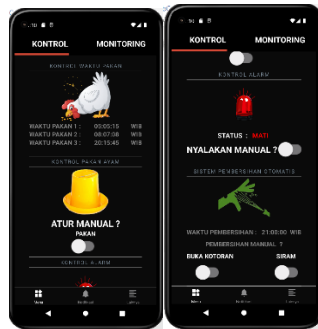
KONTROL MONITORING

KONTROL WAKTU PAKAN

WAKTU PAKAN 1 : 00:03:15 WIB
WAKTU PAKAN 2 : 08:07:38 WIB
WAKTU PAKAN 3 : 20:15:45 WIB

KONTROL PAKAN AYAM

ATUR MANUAL ?
PAKAN

KONTROL ALARM

KONTROL MONITORING

KONTROL ALARM

STATUS : MATI
NYALAKAN MANUAL ?

SISTEM PEMBERSIHAN OTOMATIS

WAKTU PEMBERSIHAN : 21:00:00 WIB
PEMBERSIHAN MANUAL ?
BUKA KOTORAN SIRAM